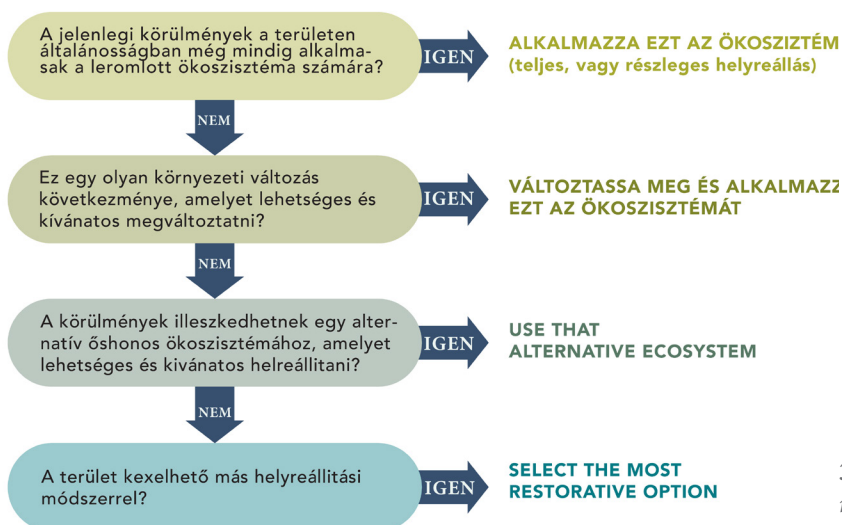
A jelenlegi körülmények a területen általánosságban még mindig alkalmasak a leromlott ökoszisztéma számára?

IGEN

ALKALMAZZA EZT AZ ÖKOSZIZTÉM
(teljes, vagy részleges helyreállás)

NEM

Ez egy olyan környezeti változás következménye, amelyet lehetséges és kívánatos megváltoztatni?

IGEN

VÁLTOZTASSA MEG ÉS ALKALMAZZ
EZT AZ ÖKOSZISZTÉMÁT

NEM

A körülmények illeszkedhetnek egy alternatív őshonos ökoszisztémához, amelyet lehetséges és kívánatos helreállítani?

IGEN

USE THAT
ALTERNATIVE ECOSYSTEM

NEM

A terület kexelhető más helyreállítási módszerrel?

IGEN

SELECT THE MOST
RESTORATIVE OPTION